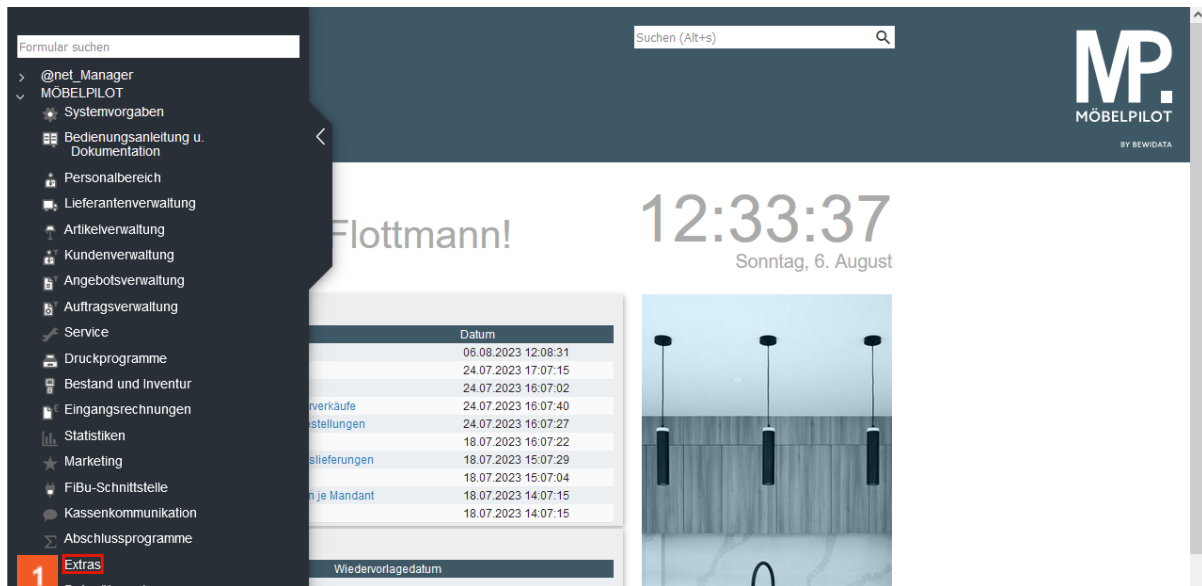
Formular suchen

@net_Manager
MÖBELPILOT
Systemvorgaben
Bedienungsanleitung u. Dokumentation
Personalbereich
Lieferantenverwaltung
Artikelverwaltung
Kundenverwaltung
Angebotsverwaltung
Auftragsverwaltung
Service
Druckprogramme
Bestand und Inventur
Eingangsrechnungen
Statistiken
Marketing
FiBu-Schnittstelle
Kassenkommunikation
Abschlussprogramme
Extras

1

Suchen (Alt+s)

MP.
MÖBELPILOT
BY BEWIDATA

Flottmann!

12:33:37
Sonntag, 6. August

| | Datum |
|---|---|
| | 06.08.2023 12:08:31 |
| | 24.07.2023 17:07:15 |
| | 24.07.2023 16:07:02 |
| rverkäufe | 24.07.2023 16:07:40 |
| stellungen | 24.07.2023 16:07:27 |
| | 18.07.2023 16:07:22 |
| slieferungen | 18.07.2023 15:07:29 |
| | 18.07.2023 15:07:04 |
| n je Mandant | 18.07.2023 14:07:15 |
| | 18.07.2023 14:07:15 |

Wiedervorlagedatum